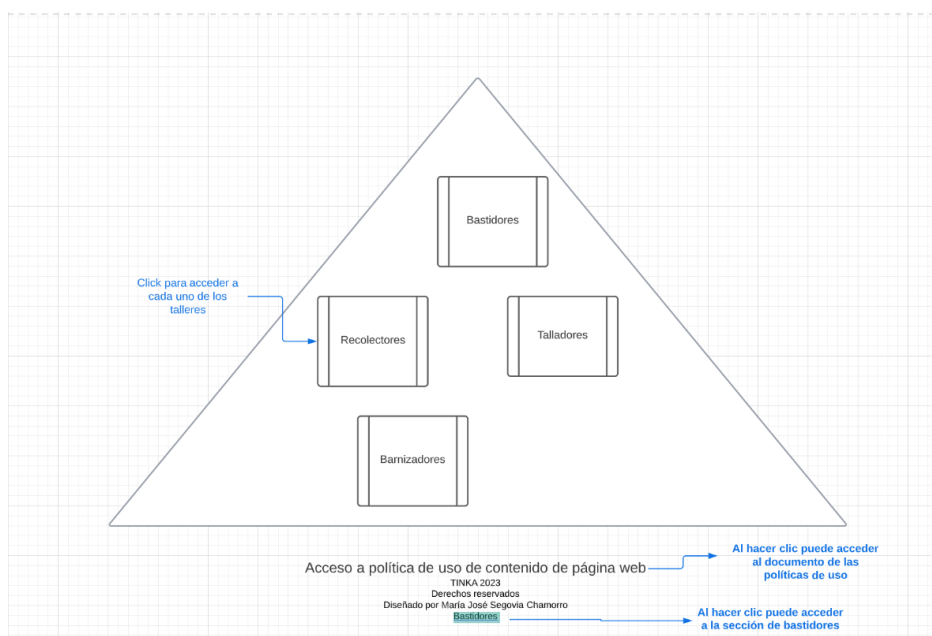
Bastidores

Click para acceder a cada uno de los talleres

Recolectores

Talladores

Barnizadores

Acceso a política de uso de contenido de página web

Al hacer clic puede acceder al documento de las políticas de uso

TINKA 2023
Derechos reservados
Diseñado por María José Segovia Chamorro
Bastidores

Al hacer clic puede acceder a la sección de bastidores